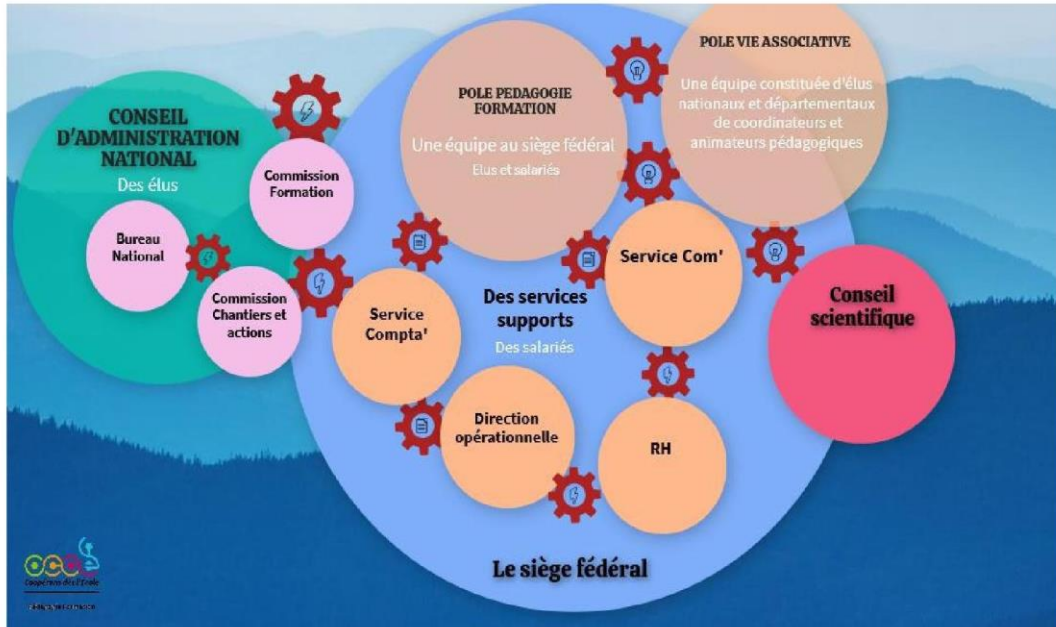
CONSEIL D'ADMINISTRATION NATIONAL

Des élus

Bureau National

Commission Formation

Commission Chantiers et actions

POLE PEDAGOGIE FORMATION

Une équipe au siège fédéral

Elus et salariés

POLE VIE ASSOCIATIVE

Une équipe constituée d'élus nationaux et départementaux de coordinateurs et animateurs pédagogiques

Service Com'

Conseil scientifique

Service Compta'

Des services supports

Des salariés

Direction opérationnelle

RH

Le siège fédéral

OCCE

Coopérative de l'École

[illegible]